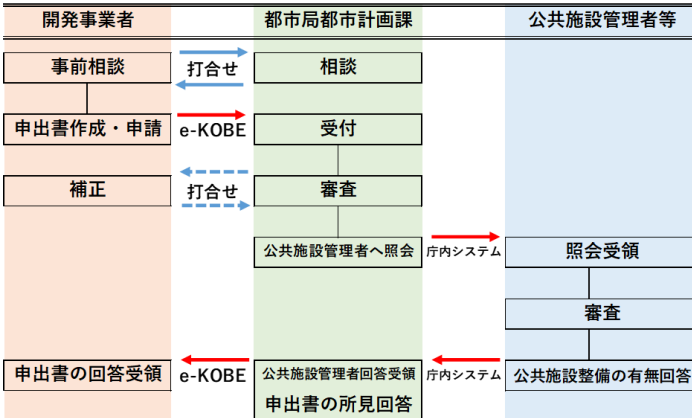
開発事業者

都市局都市計画課

公共施設管理者等

事前相談

打合せ

相談

申出書作成・申請

e-KOBE

受付

補正

打合せ

審査

公共施設管理者へ照会

庁内システム

照会受領

審査

申出書の回答受領

e-KOBE

公共施設管理者回答受領

申出書の所見回答

庁内システム

公共施設整備の有無回答